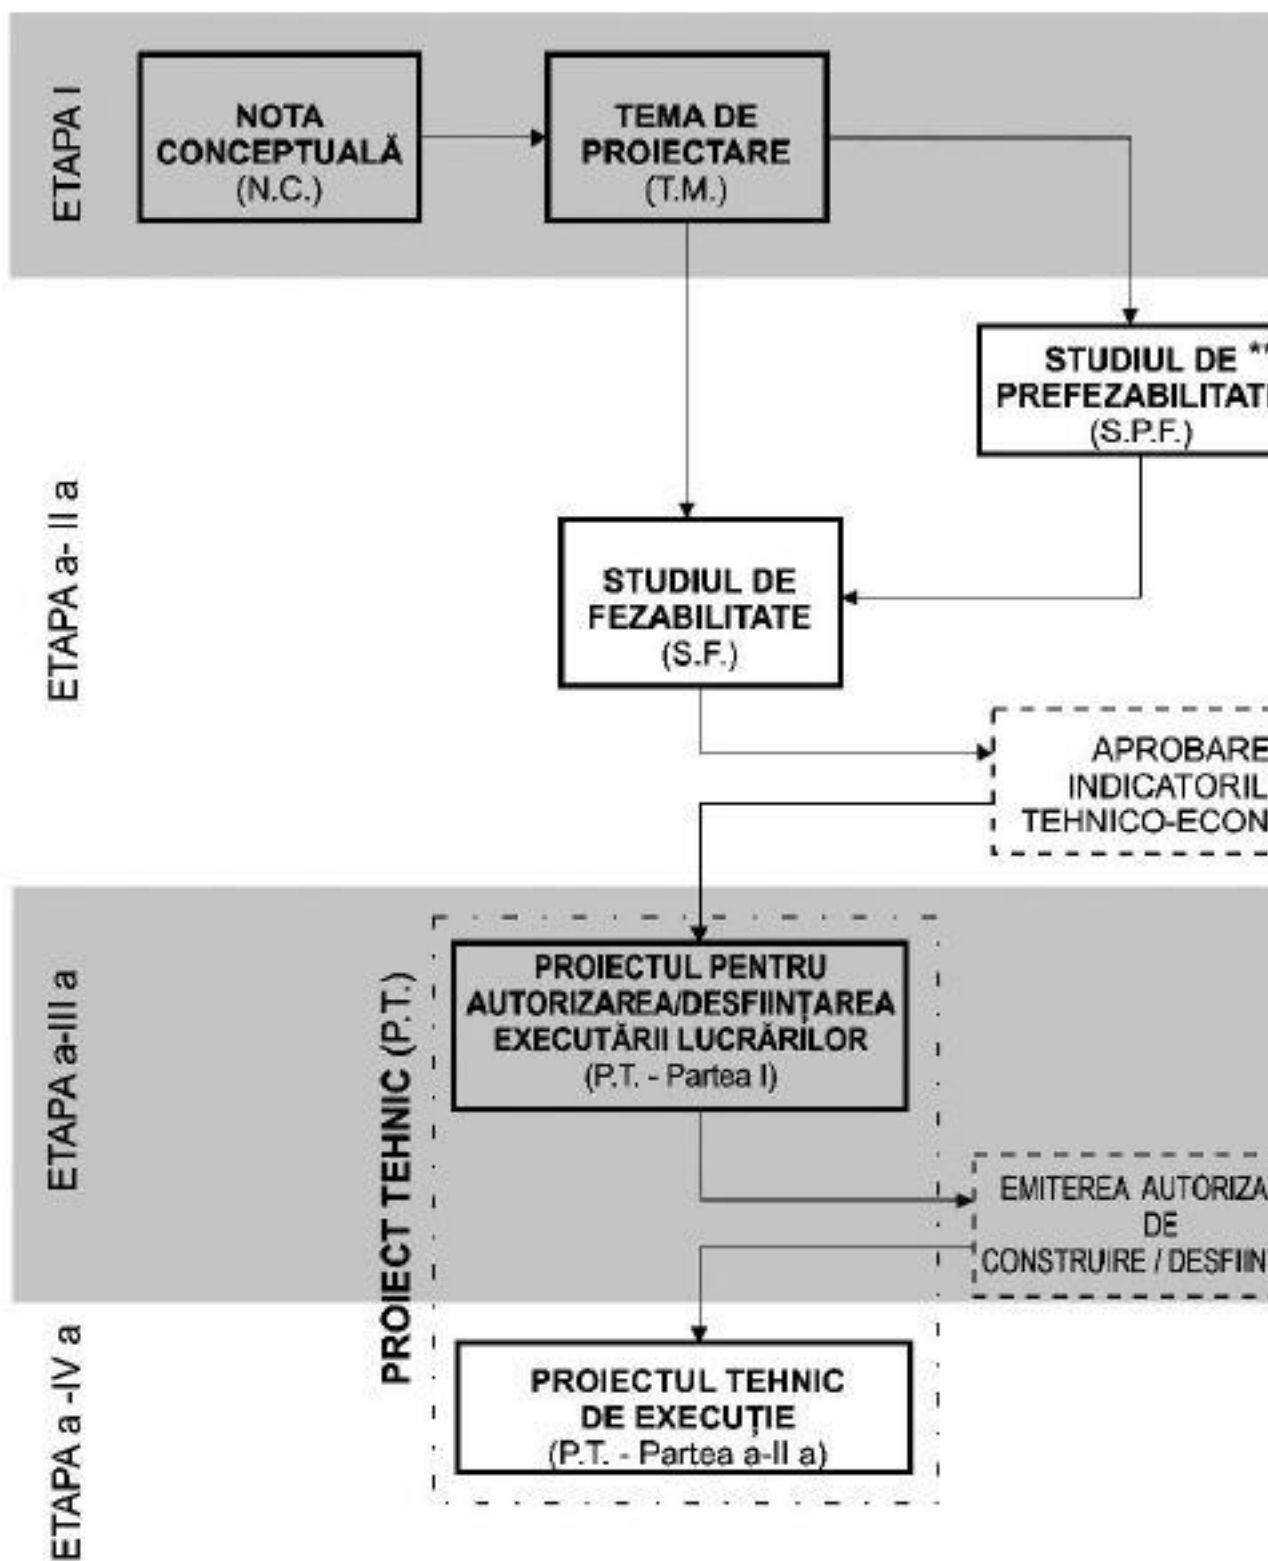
ETAPA I

NOTA CONCEPTUALĂ (N.C.)

TEMA DE PROIECTARE (T.M.)

STUDIUL DE ** PREFEZABILITATI (S.P.F.)

ETAPA a- II a

STUDIUL DE FEZABILITATE (S.F.)

APROBARE INDICATORIL TEHNICO-ECON

ETAPA a-III a

PROIECT TEHNIC (P.T.)

PROIECTUL PENTRU AUTORIZAREA/DESFIINȚAREA EXECUTĂRII LUCRĂRILOR (P.T. - Partea I)

EMITEREA AUTORIZA DE CONSTRUIRE / DESFIIN

ETAPA a -IV a

PROIECTUL TEHNIC DE EXECUȚIE (P.T. - Partea a-II a)